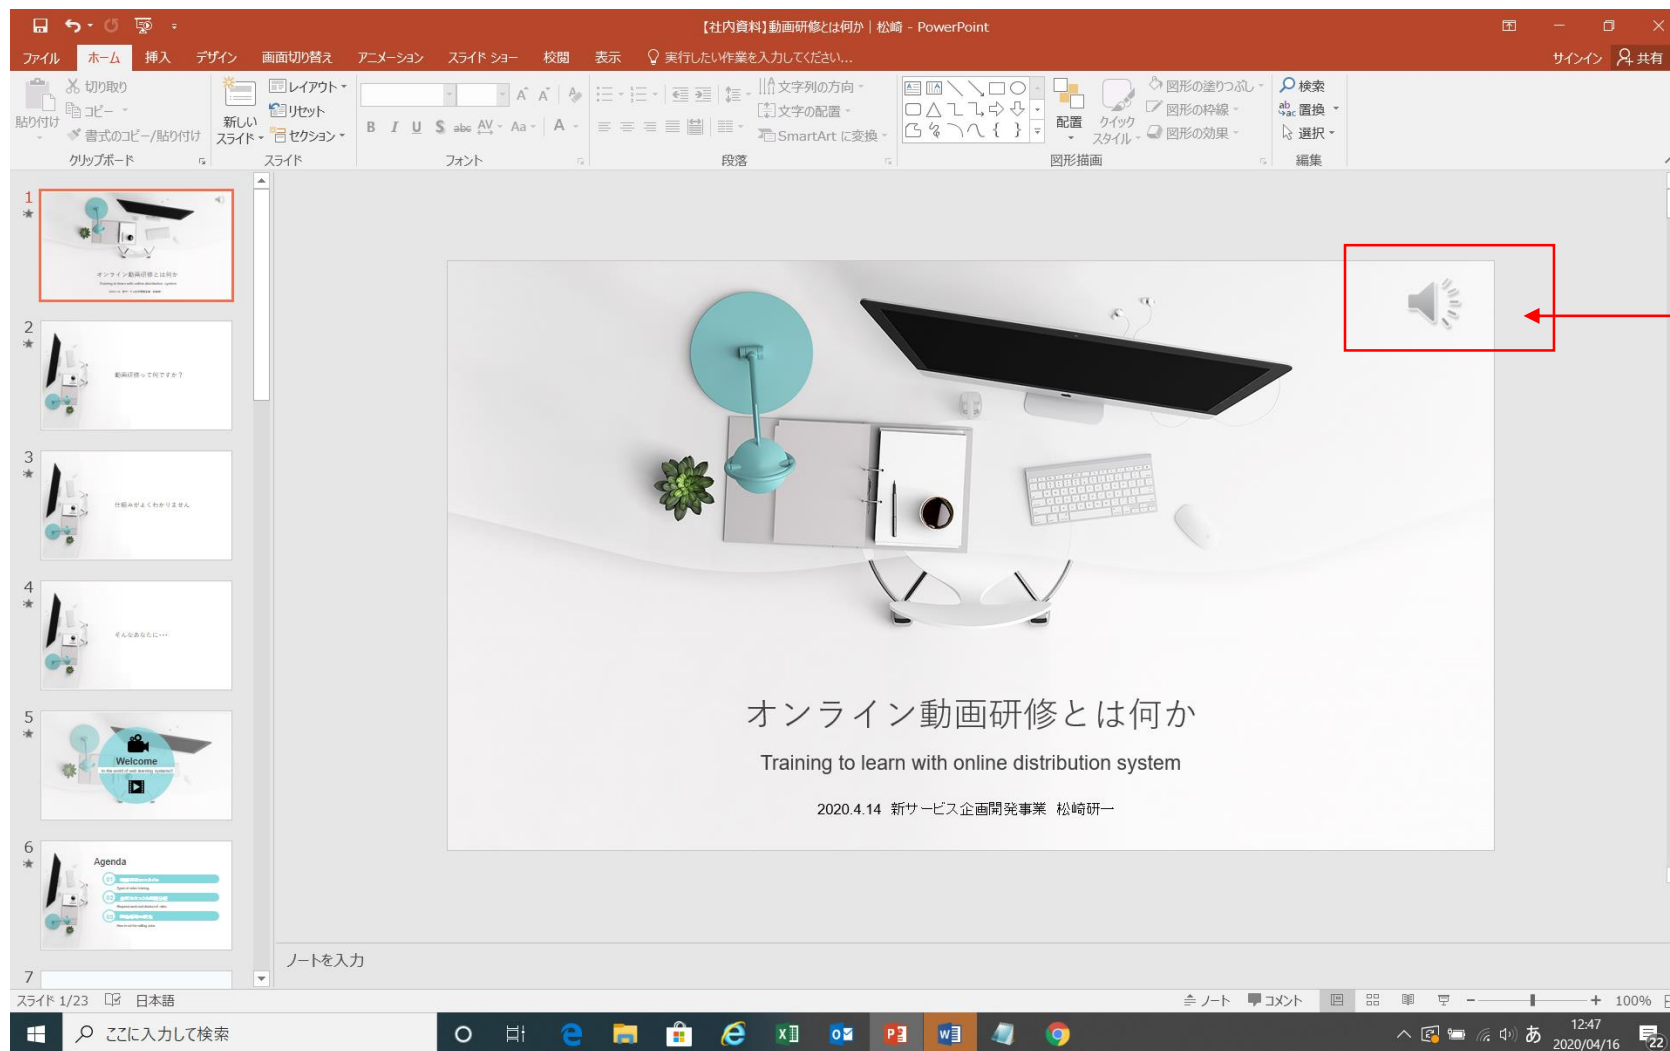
【社内資料】動画研修とは何か | 松崎 - PowerPoint

サインイン 共有

ファイル ホーム 挿入 デザイン 画面切り替え アニメーション スライド ショー 校閲 表示 実行したい作業を入力してください...

貼り付け 切り取り コピー 書式のコピー/貼り付け クリップボード
新しいスライド レイアウト リセット セクション スライド
フォント
文字列の方向 文字の配置 SmartArt に変換 段落
配置 クイック スタイル 図形の塗りつぶし 図形の枠線 図形の効果 図形描画
検索 置換 選択 編集

1
2
3
4
5
Welcome
6
Agenda
7

オンライン動画研修とは何か

Training to learn with online distribution system

2020.4.14 新サービス企画開発事業 松崎研一

ノートを入力

スライド 1/23 日本語 ノート コメント 100%

ここに入力して検索

12:47
2020/04/16
22